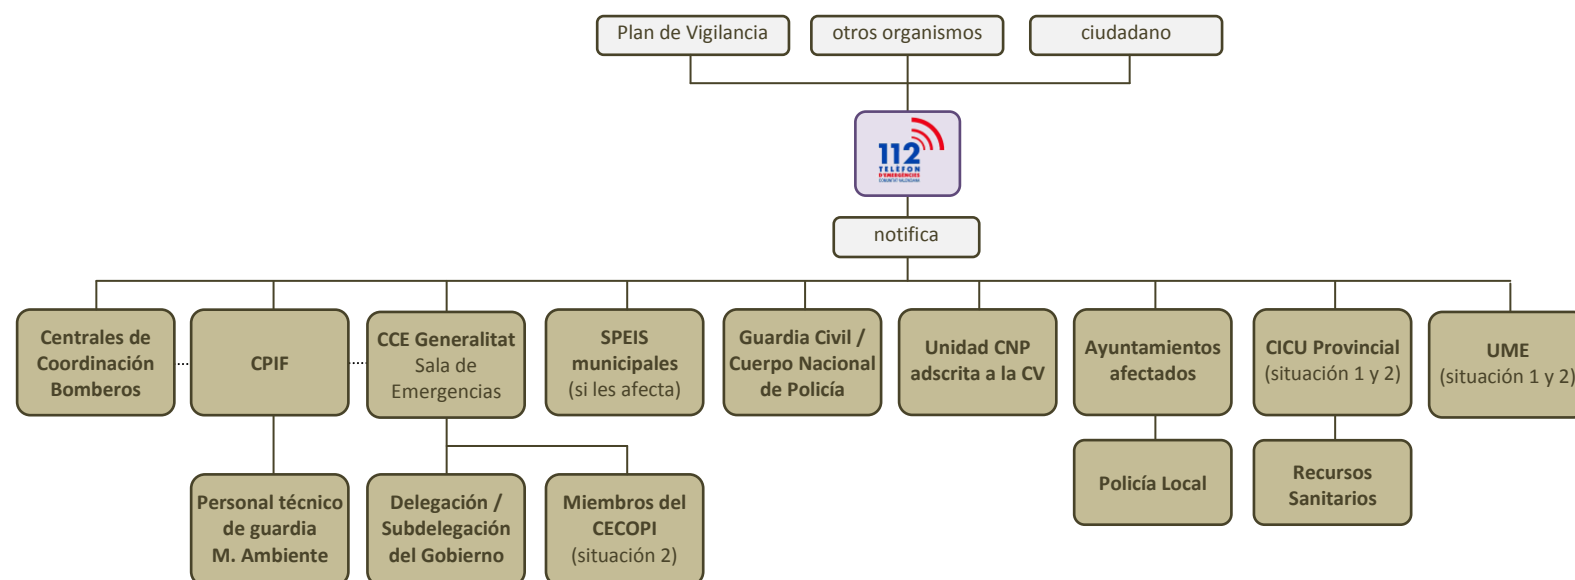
Plan de Vigilancia

otros organismos

ciudadano

112
TELEFON D'EMERGÈNCIES
COMUNITAT VALENCIANA

notifica

Centrales de Coordinación Bomberos

CPIF

CCE Generalitat
Sala de Emergencias

SPEIS municipales
(si les afecta)

Guardia Civil / Cuerpo Nacional de Policía

Unidad CNP adscrita a la CV

Ayuntamientos afectados

CICU Provincial
(situación 1 y 2)

UME
(situación 1 y 2)

Personal técnico de guardia M. Ambiente

Delegación / Subdelegación del Gobierno

Miembros del CECOPI
(situación 2)

Policía Local

Recursos Sanitarios